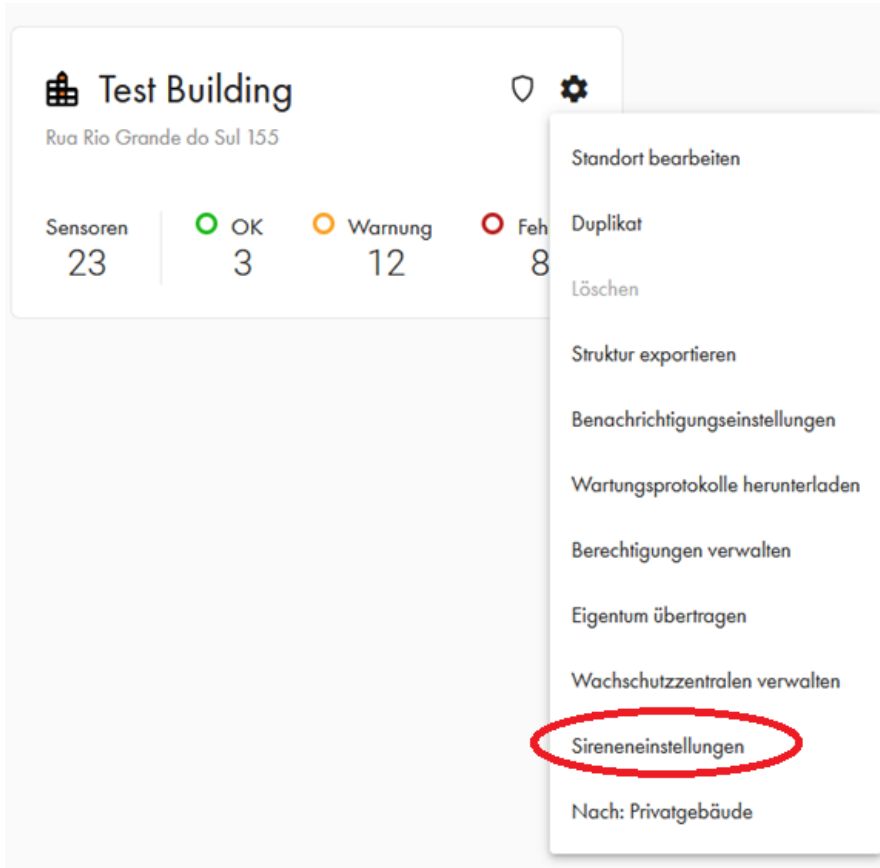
Test Building
Rua Rio Grande do Sul 155

Sensoren
23

OK
3

Warnung
12

Feh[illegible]
8

Standort bearbeiten
Duplikat
Löschen
Struktur exportieren
Benachrichtigungseinstellungen
Wartungsprotokolle herunterladen
Berechtigungen verwalten
Eigentum übertragen
Wachschutzzentralen verwalten
Sireneneinstellungen
Nach: Privatgebäude